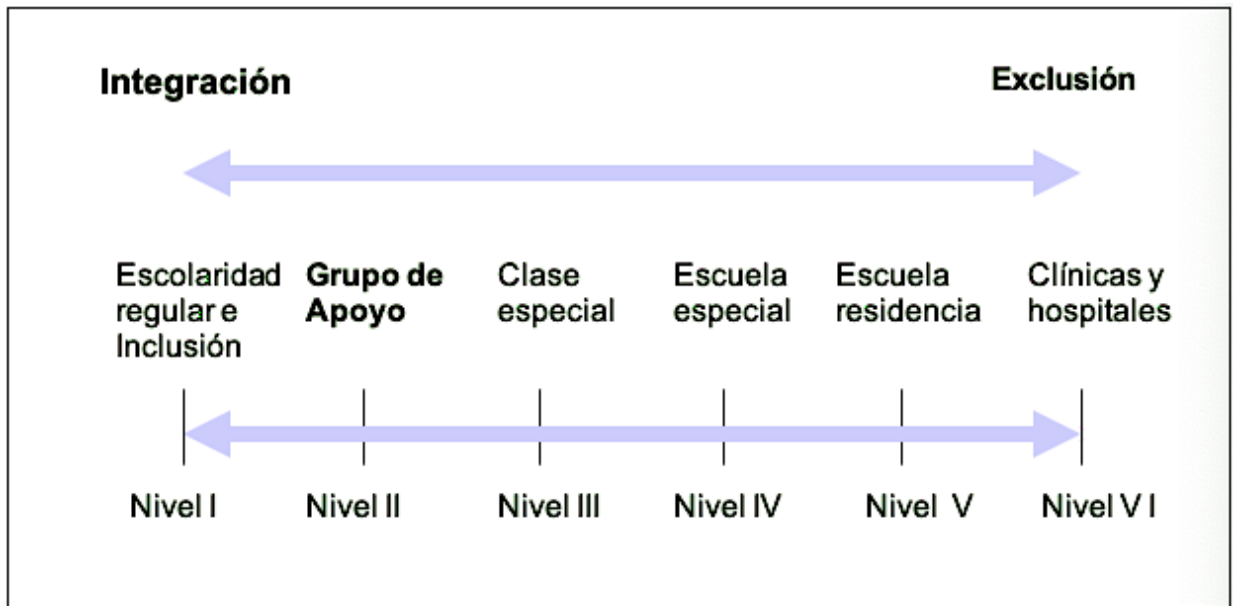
Integración

Exclusión

Escolaridad regular e Inclusión

Grupo de Apoyo

Clase especial

Escuela especial

Escuela residencia

Clínicas y hospitales

Nivel I

Nivel II

Nivel III

Nivel IV

Nivel V

Nivel V I